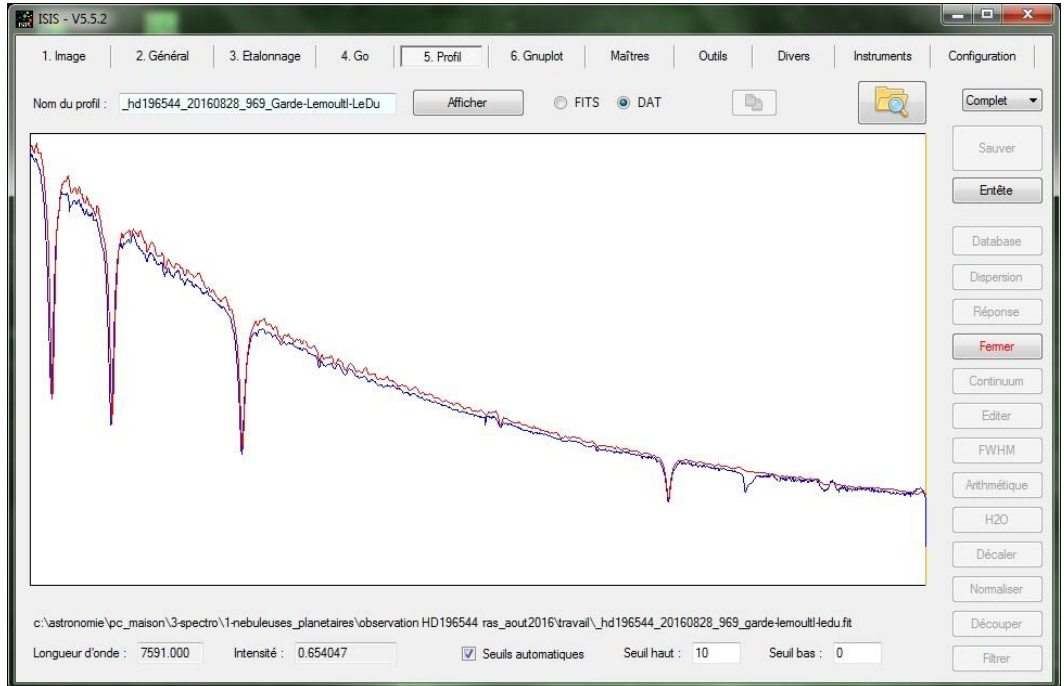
ISIS - V5.5.2

1. Image
2. Général
3. Etalonnage
4. Go
5. Profil
6. Gnuplot
Maîtres
Outils
Divers
Instruments
Configuration

Nom du profil : _hd196544_20160828_969_Garde-Lemoultl-LeDu
Afficher
FITS
DAT
Complet

Sauver
Entête
Database
Dispersion
Réponse
Fermer
Continuum
Editer
FWHM
Arithmétique
H2O
Décaler
Normaliser
Découper
Filtrer

c:\astronomie\pc_maison\3-spectro\1-nebuleuses_planetaires\observation HD196544 ras_aout2016\travail\_hd196544_20160828_969_garde-lemoultl-ledu.fit

Longueur d'onde : 7591.000
Intensité : 0.654047
Seuils automatiques
Seuil haut : 10
Seuil bas : 0